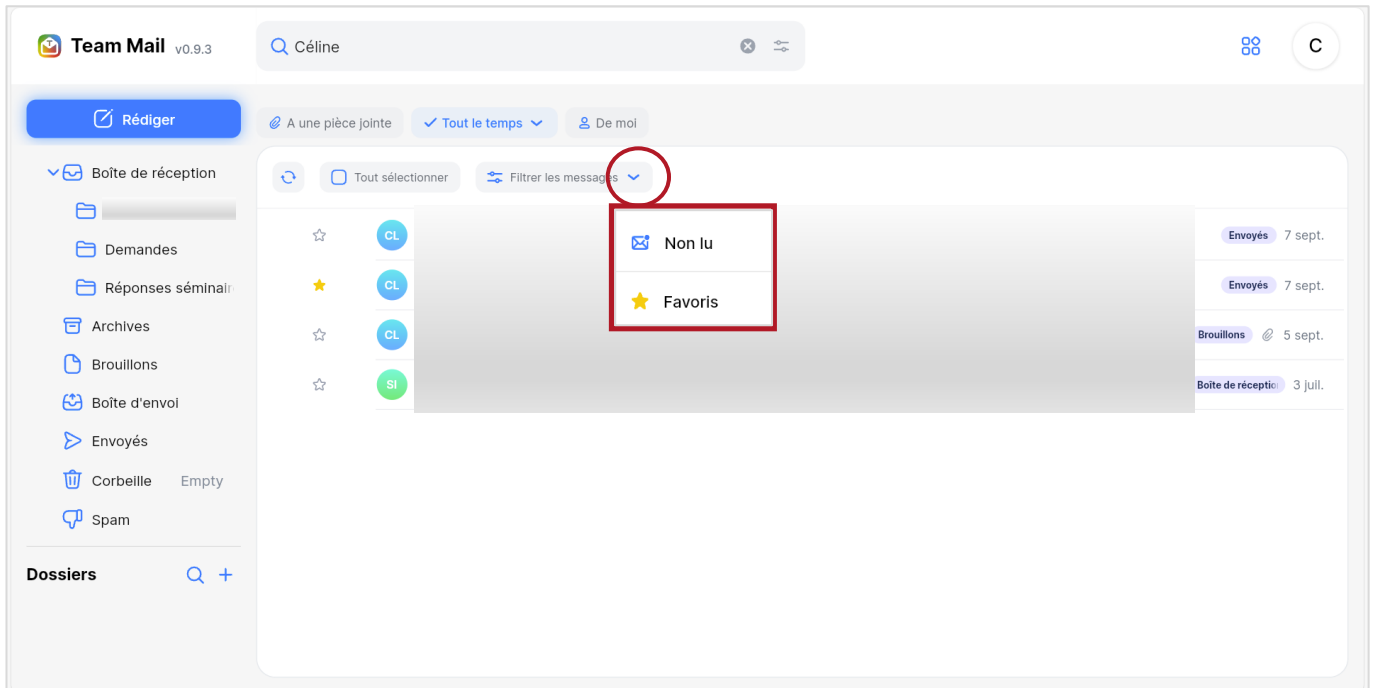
Team Mail v0.9.3

Céline

C

Rédiger

A une pièce jointe

Tout le temps

De moi

Boîte de réception

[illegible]

Demandes

Réponses séminair

Archives

Brouillons

Boîte d'envoi

Envoyés

Corbeille Empty

Spam

Dossiers

Tout sélectionner

Filtrer les messages

Non lu

Favoris

CL Envoyés 7 sept.

CL Envoyés 7 sept.

CL Brouillons 5 sept.

SI Boîte de réceptio 3 juil.